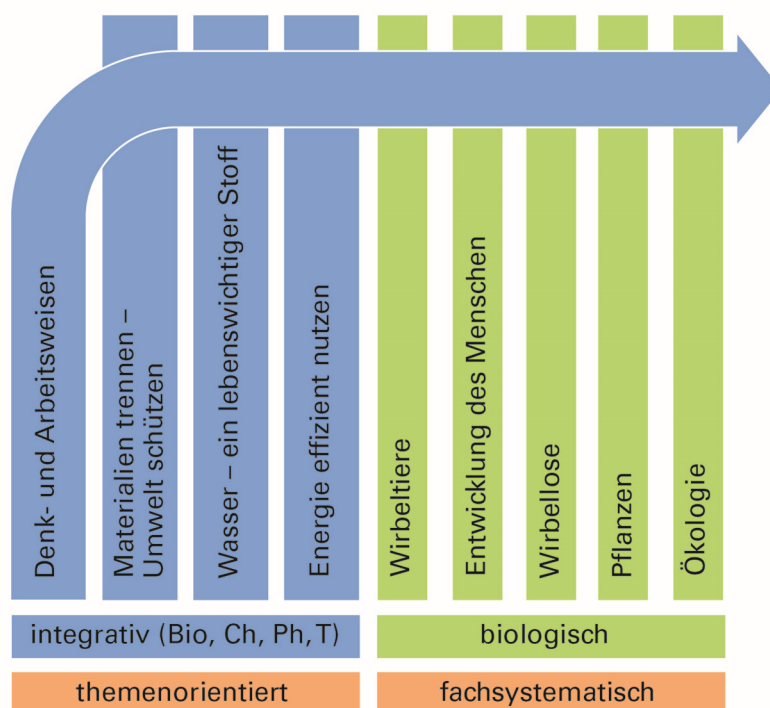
Denk- und Arbeitsweisen

Materialien trennen – Umwelt schützen

Wasser – ein lebenswichtiger Stoff

Energie effizient nutzen

Wirbeltiere

Entwicklung des Menschen

Wirbellose

Pflanzen

Ökologie

integrativ (Bio, Ch, Ph, T)

biologisch

themenorientiert

fachsystematisch